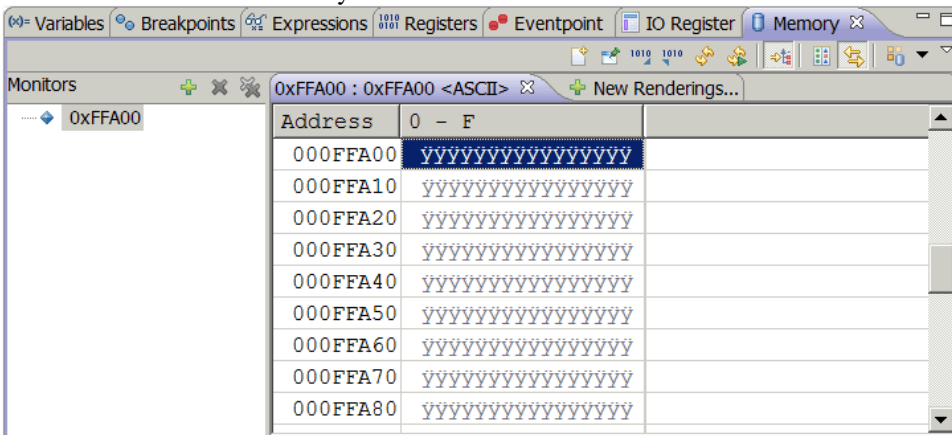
(x)= Variables  Breakpoints  Expressions  Registers  Eventpoint  IO Register  Memory ⊠

Monitors

0xFFA00

0xFFA00 : 0xFFA00 <ASCII> ⊠  New Renderings...

| Address | 0 - F |
|---|---|
| 000FFA00 | ÿÿÿÿÿÿÿÿÿÿÿÿÿÿÿÿ |
| 000FFA10 | ÿÿÿÿÿÿÿÿÿÿÿÿÿÿÿÿ |
| 000FFA20 | ÿÿÿÿÿÿÿÿÿÿÿÿÿÿÿÿ |
| 000FFA30 | ÿÿÿÿÿÿÿÿÿÿÿÿÿÿÿÿ |
| 000FFA40 | ÿÿÿÿÿÿÿÿÿÿÿÿÿÿÿÿ |
| 000FFA50 | ÿÿÿÿÿÿÿÿÿÿÿÿÿÿÿÿ |
| 000FFA60 | ÿÿÿÿÿÿÿÿÿÿÿÿÿÿÿÿ |
| 000FFA70 | ÿÿÿÿÿÿÿÿÿÿÿÿÿÿÿÿ |
| 000FFA80 | ÿÿÿÿÿÿÿÿÿÿÿÿÿÿÿÿ |